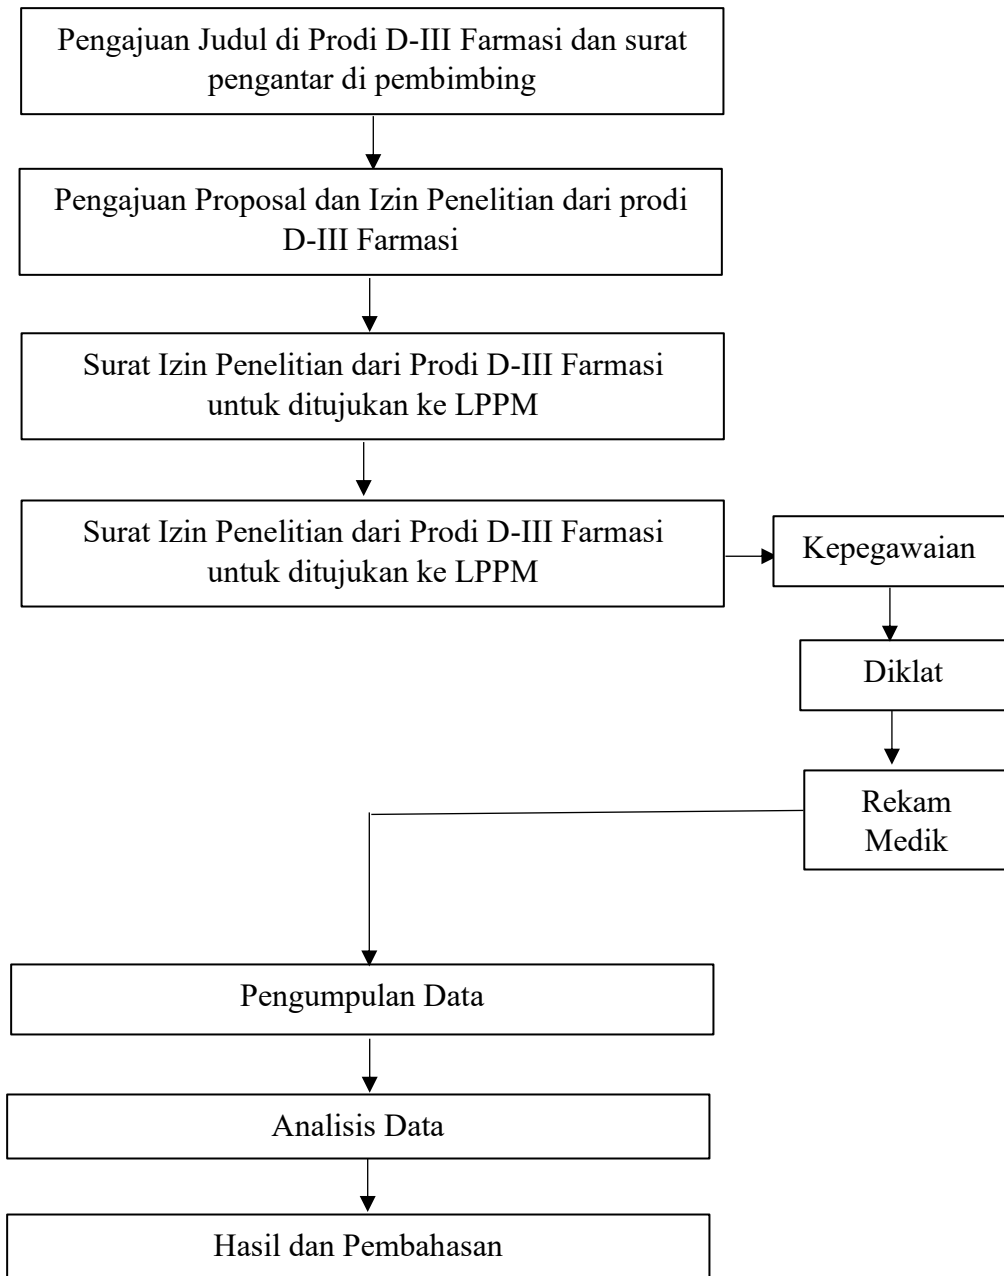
Pengajuan Judul di Prodi D-III Farmasi dan surat pengantar di pembimbing

Pengajuan Proposal dan Izin Penelitian dari prodi D-III Farmasi

Surat Izin Penelitian dari Prodi D-III Farmasi untuk ditujukan ke LPPM

Surat Izin Penelitian dari Prodi D-III Farmasi untuk ditujukan ke LPPM

Kepegawaian

Diklat

Rekam Medik

Pengumpulan Data

Analisis Data

Hasil dan Pembahasan